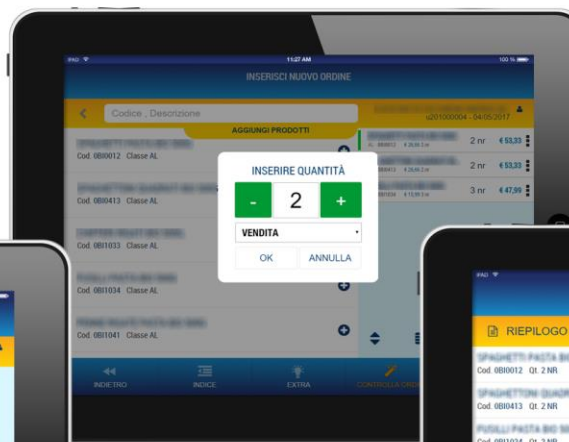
IPAD
11:27 AM
100 %
INSERISCI NUOVO ORDINE
Codice , Descrizione
AGGIUNGI PRODOTTI
ID201000004 - 04/05/2017
Cod. 0BI0012 Classe AL
Cod. 0BI0413 Classe AL
Cod. 0BI1033 Classe AL
Cod. 0BI1034 Classe AL
Cod. 0BI1041 Classe AL
2 nr € 53,33
2 nr € 53,33
3 nr € 47,59
INSERIRE QUANTITÀ
-
2
+
VENDITA
OK
ANNULLA
INDIETRO
INDICE
EXTRA
CONTROLLA ORDINE
IPAD
RIEPILOGO
SPAGHETTI PASTA BIO
Cod. 0BI0012 Qt. 2 NR
SPAGHETTONI QUADR
Cod. 0BI0413 Qt. 2 NR
FUSILLI PASTA BIO
Cod. 0BI1034 Qt. 2 NR